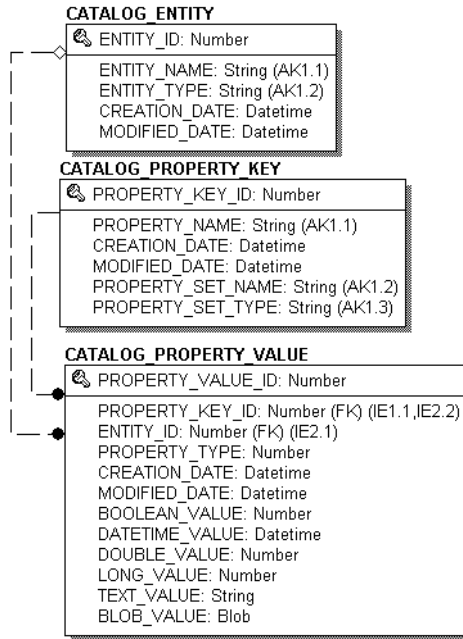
CATALOG_ENTITY

ENTITY_ID: Number

ENTITY_NAME: String (AK1.1)
ENTITY_TYPE: String (AK1.2)
CREATION_DATE: Datetime
MODIFIED_DATE: Datetime

CATALOG_PROPERTY_KEY

PROPERTY_KEY_ID: Number

PROPERTY_NAME: String (AK1.1)
CREATION_DATE: Datetime
MODIFIED_DATE: Datetime
PROPERTY_SET_NAME: String (AK1.2)
PROPERTY_SET_TYPE: String (AK1.3)

CATALOG_PROPERTY_VALUE

PROPERTY_VALUE_ID: Number

PROPERTY_KEY_ID: Number (FK) (IE1.1,IE2.2)
ENTITY_ID: Number (FK) (IE2.1)
PROPERTY_TYPE: Number
CREATION_DATE: Datetime
MODIFIED_DATE: Datetime
BOOLEAN_VALUE: Number
DATETIME_VALUE: Datetime
DOUBLE_VALUE: Number
LONG_VALUE: Number
TEXT_VALUE: String
BLOB_VALUE: Blob